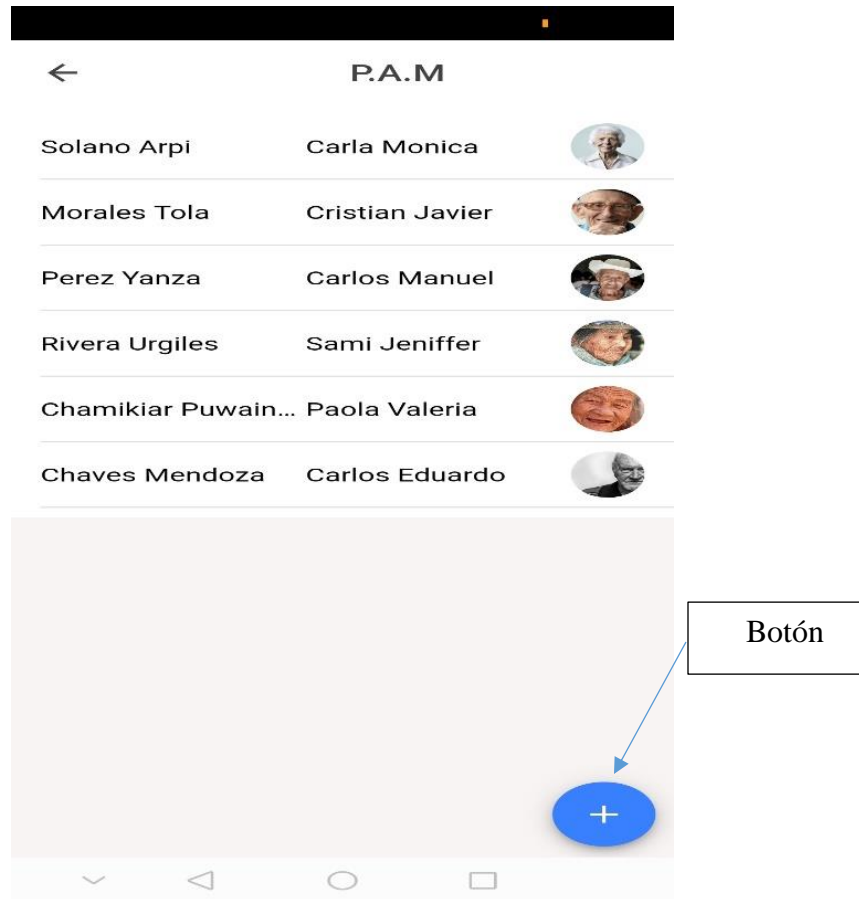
←
P.A.M

| | |
|---|---|
| Solano Arpi | Carla Monica |
| Morales Tola | Cristian Javier |
| Perez Yanza | Carlos Manuel |
| Rivera Urgiles | Sami Jeniffer |
| Chamikiar Puwain... | Paola Valeria |
| Chaves Mendoza | Carlos Eduardo |

Botón

+